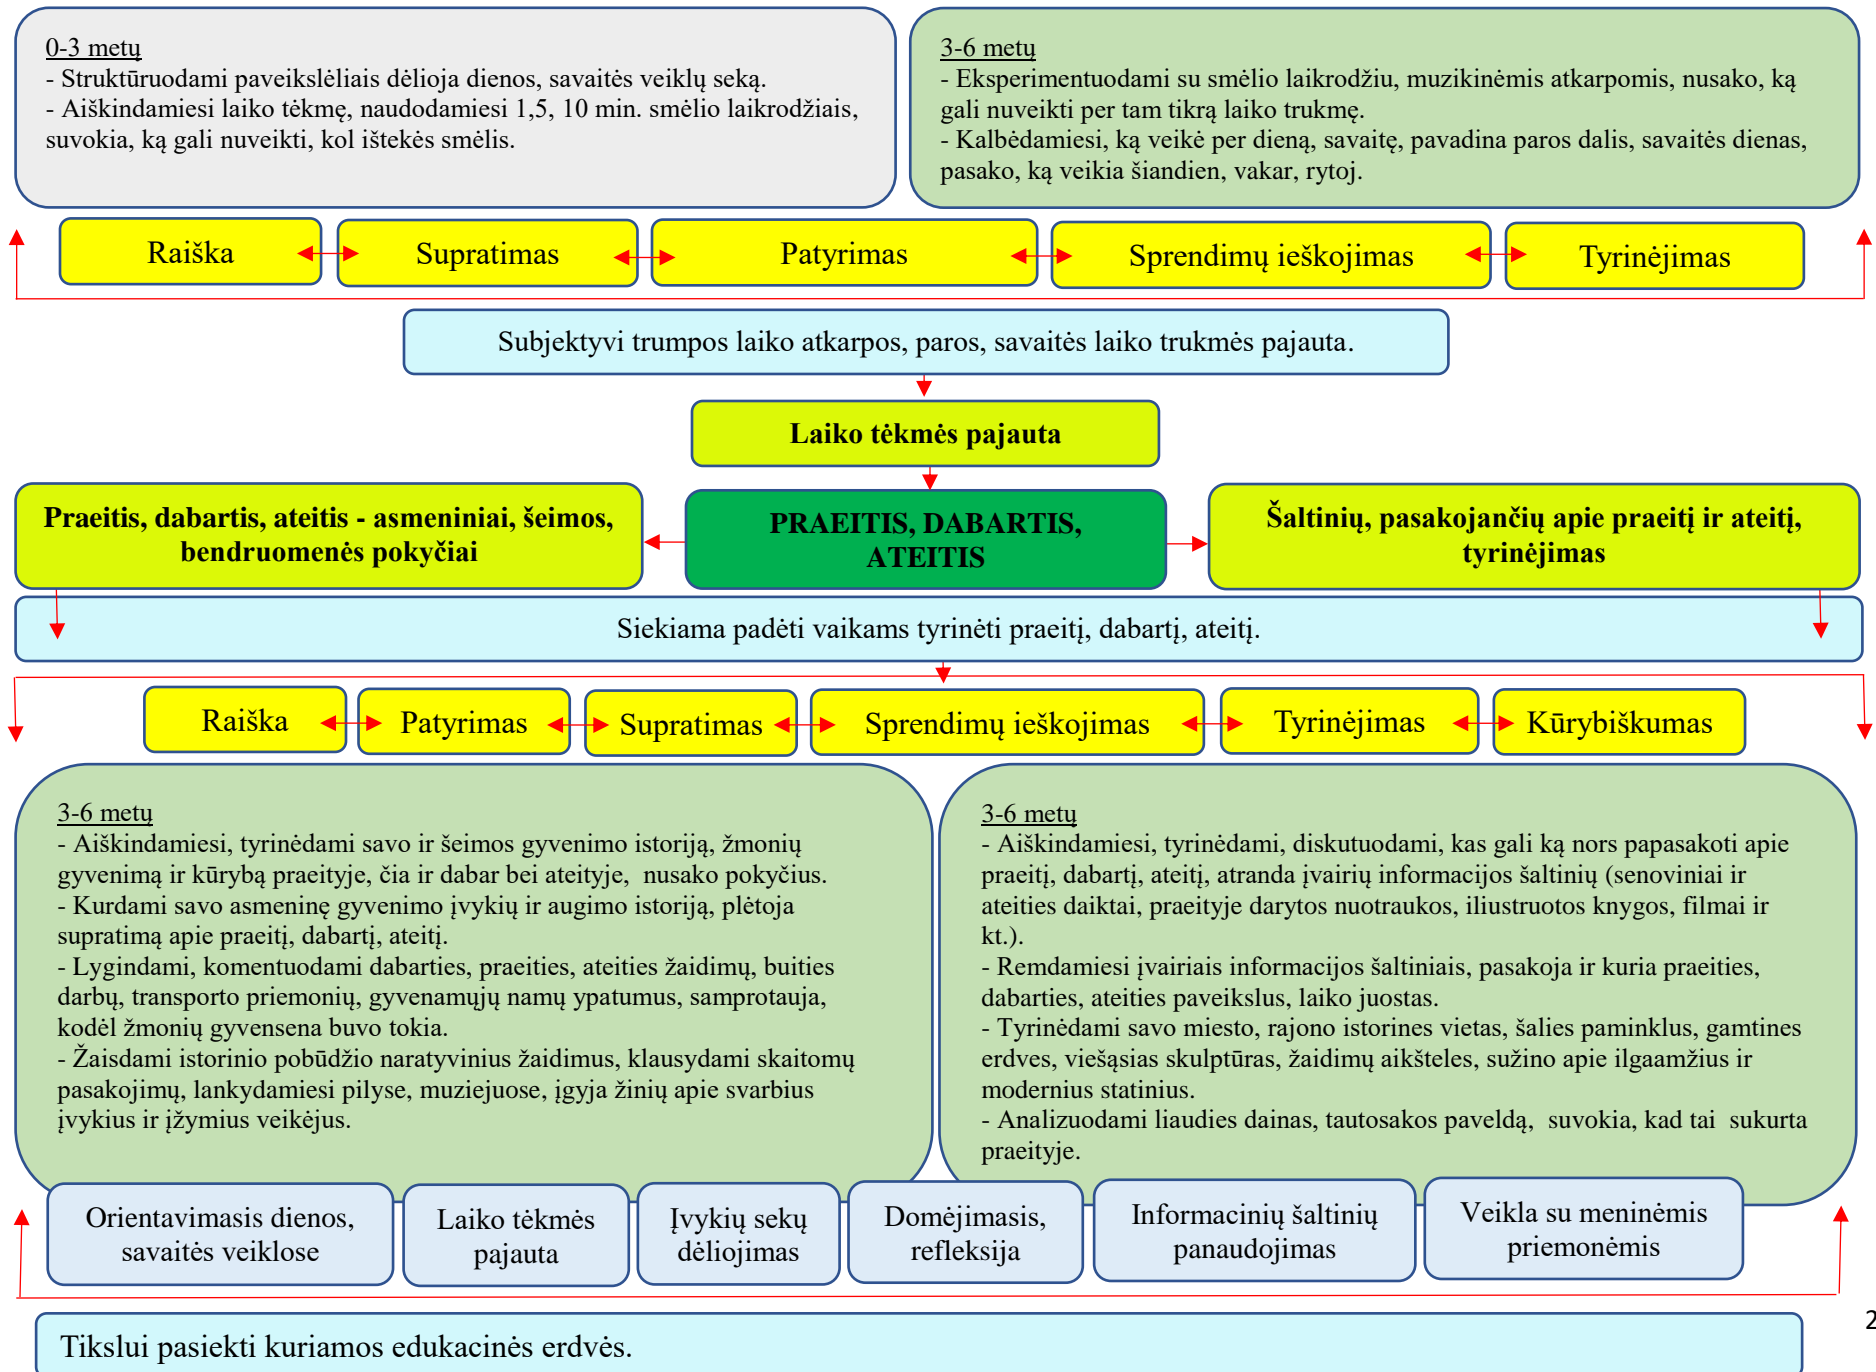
0-3 metų
- Struktūruodami paveikslėliais dėlioja dienos, savaitės veiklų seką.
- Aiškindamiesi laiko tėkmę, naudodamiesi 1,5, 10 min. smėlio laikrodžiais, suvokia, ką gali nuveikti, kol ištekės smėlis.

3-6 metų
- Eksperimentuodami su smėlio laikrodžiu, muzikinėmis atkarpomis, nusako, ką gali nuveikti per tam tikrą laiko trukmę.
- Kalbėdamiesi, ką veikė per dieną, savaitę, pavadina paros dalis, savaitės dienas, pasako, ką veikia šiandien, vakar, rytoj.

Raiška

Supratimas

Patyrimas

Sprendimų ieškojimas

Tyrinėjimas

Subjektyvi trumpos laiko atkarpos, paros, savaitės laiko trukmės pajauta.

Laiko tėkmės pajauta

Praeitis, dabartis, ateitis - asmeniniai, šeimos, bendruomenės pokyčiai

PRAEITIS, DABARTIS, ATEITIS

Šaltinių, pasakojančių apie praeitį ir ateitį, tyrinėjimas

Siekiama padėti vaikams tyrinėti praeitį, dabartį, ateitį.

Raiška

Patyrimas

Supratimas

Sprendimų ieškojimas

Tyrinėjimas

Kūrybiškumas

3-6 metų
- Aiškindamiesi, tyrinėdami savo ir šeimos gyvenimo istoriją, žmonių gyvenimą ir kūrybą praeityje, čia ir dabar bei ateityje, nusako pokyčius.
- Kurdami savo asmeninę gyvenimo įvykių ir augimo istoriją, plėtoja supratimą apie praeitį, dabartį, ateitį.
- Lygindami, komentuodami dabarties, praeities, ateities žaidimų, buities darbų, transporto priemonių, gyvenamųjų namų ypatumus, samprotauja, kodėl žmonių gyvensena buvo tokia.
- Žaisdami istorinio pobūdžio naratyvinius žaidimus, klausydami skaitomų pasakojimų, lankydamiesi pilyse, muziejuose, įgyja žinių apie svarbius įvykius ir įžymius veikėjus.

3-6 metų
- Aiškindamiesi, tyrinėdami, diskutuodami, kas gali ką nors papasakoti apie praeitį, dabartį, ateitį, atranda įvairių informacijos šaltinių (senoviniai ir ateities daiktai, praeityje darytos nuotraukos, iliustruotos knygos, filmai ir kt.).
- Remdamiesi įvairiais informacijos šaltiniais, pasakoja ir kuria praeities, dabarties, ateities paveikslus, laiko juostas.
- Tyrinėdami savo miesto, rajono istorines vietas, šalies paminklus, gamtines erdves, viešąsias skulptūras, žaidimų aikšteles, sužino apie ilgaamžius ir modernius statinius.
- Analizuodami liaudies dainas, tautosakos paveldą, suvokia, kad tai sukurta praeityje.

Orientavimasis dienos, savaitės veiklose

Laiko tėkmės pajauta

Įvykių sekų dėliojimas

Domėjimasis, refleksija

Informacinių šaltinių panaudojimas

Veikla su meninėmis priemonėmis

Tikslui pasiekti kuriamos edukacinės erdvės.

2